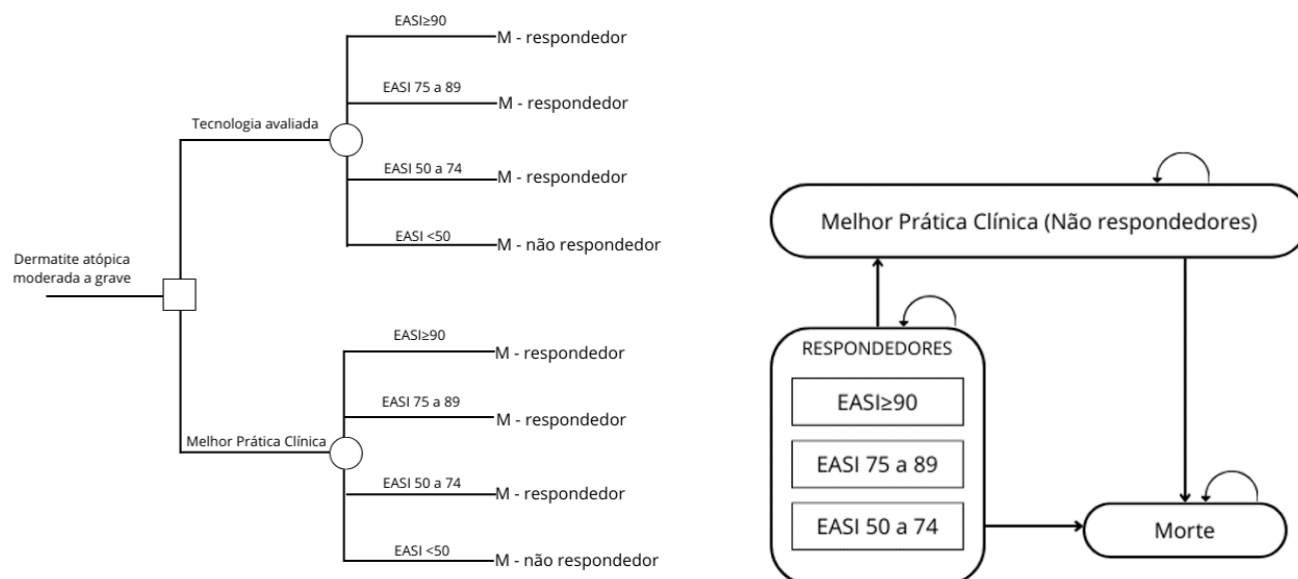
Dermatite atópica moderada a grave

Tecnologia avaliada

EASI≥90
M - respondedor

EASI 75 a 89
M - respondedor

EASI 50 a 74
M - respondedor

EASI <50
M - não respondedor

Melhor Prática Clínica

EASI≥90
M - respondedor

EASI 75 a 89
M - respondedor

EASI 50 a 74
M - respondedor

EASI <50
M - não respondedor

Melhor Prática Clínica (Não respondedores)

RESPONDEDORES

EASI≥90

EASI 75 a 89

EASI 50 a 74

Morte